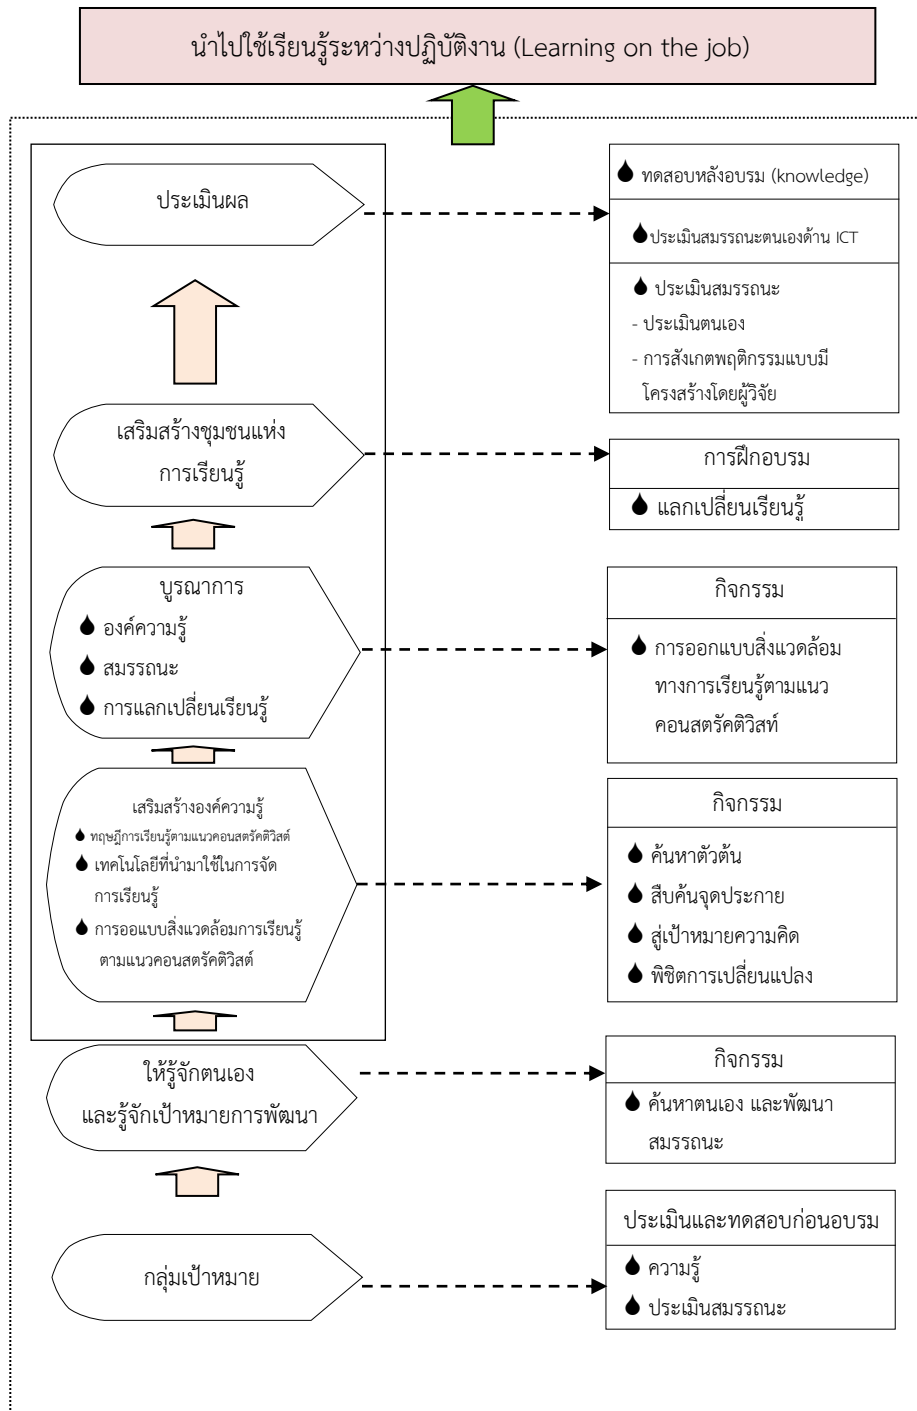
นำไปใช้เรียนรู้ระหว่างปฏิบัติงาน (Learning on the job)

ประเมินผล

♦ ทดสอบหลังอบรม (knowledge)

♦ประเมินสมรรถนะตนเองด้าน ICT

♦ ประเมินสมรรถนะ
- ประเมินตนเอง
- การสังเกตพฤติกรรมแบบมีโครงสร้างโดยผู้วิจัย

เสริมสร้างชุมชนแห่งการเรียนรู้

การฝึกอบรม

♦ แลกเปลี่ยนเรียนรู้

บูรณาการ
♦ องค์ความรู้
♦ สมรรถนะ
♦ การแลกเปลี่ยนเรียนรู้

กิจกรรม

♦ การออกแบบสิ่งแวดล้อมทางการเรียนรู้ตามแนวคอนสตรัคติวิสท์

เสริมสร้างองค์ความรู้
♦ ทฤษฎีการเรียนรู้ตามแนวคอนสตรัคติวิสต์
♦ เทคโนโลยีที่นำมาใช้ในการจัดการเรียนรู้
♦ การออกแบบสิ่งแวดล้อมการเรียนรู้ตามแนวคอนสตรัคติวิสต์

กิจกรรม

♦ ค้นหาตัวต้น
♦ สืบค้นจุดประกาย
♦ สู่เป้าหมายความคิด
♦ พิชิตการเปลี่ยนแปลง

ให้รู้จักตนเอง และรู้จักเป้าหมายการพัฒนา

กิจกรรม

♦ ค้นหาตนเอง และพัฒนาสมรรถนะ

กลุ่มเป้าหมาย

ประเมินและทดสอบก่อนอบรม

♦ ความรู้
♦ ประเมินสมรรถนะ